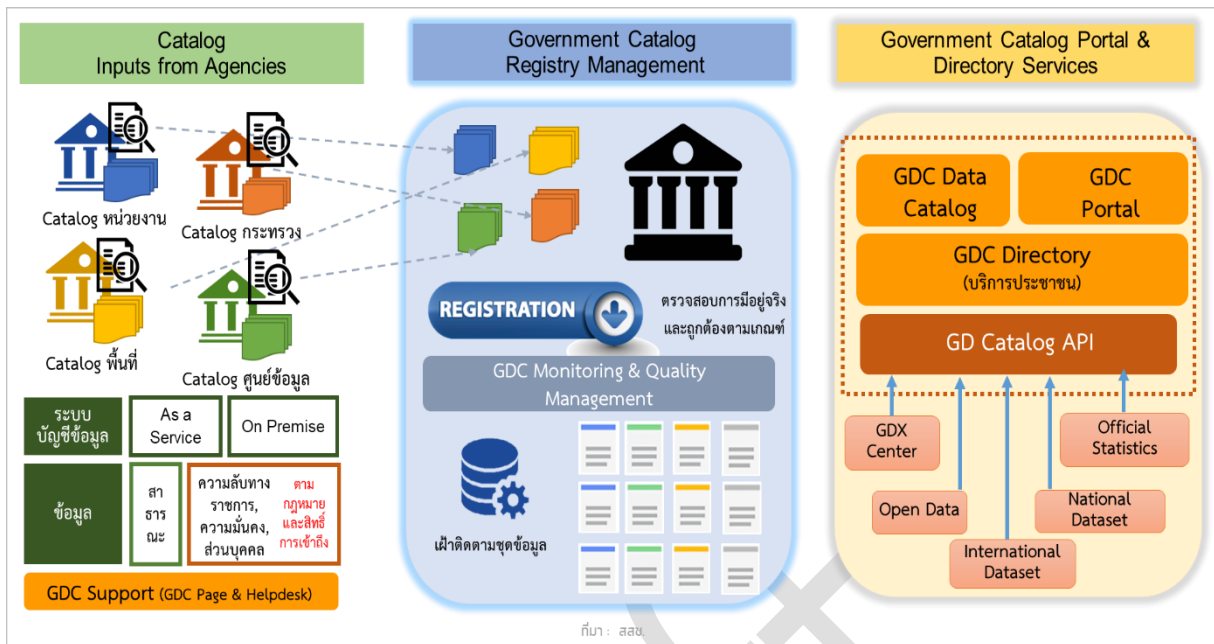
Catalog Inputs from Agencies

Catalog หน่วยงาน

Catalog กระทรวง

Catalog พื้นที่

Catalog ศูนย์ข้อมูล

ระบบบัญชีข้อมูล

As a Service

On Premise

ข้อมูล

สาธารณะ

ความลับทางราชการ, ความมั่นคง, ส่วนบุคคล

ตามกฎหมายและสิทธิ์การเข้าถึง

GDC Support (GDC Page & Helpdesk)

Government Catalog Registry Management

REGISTRATION

ตรวจสอบการมีอยู่จริงและถูกต้องตามเกณฑ์

GDC Monitoring & Quality Management

เฝ้าติดตามชุดข้อมูล

Government Catalog Portal & Directory Services

GDC Data Catalog

GDC Portal

GDC Directory (บริการประชาชน)

GD Catalog API

GDX Center

Official Statistics

Open Data

National Dataset

International Dataset

ที่มา : สสช